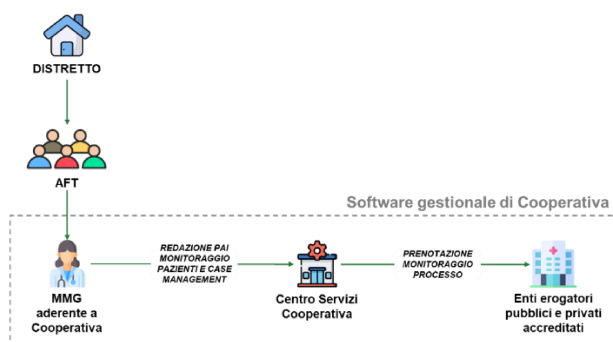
DISTRETTO

AFT

Software gestionale di Cooperativa

MMG aderente a Cooperativa

REDAZIONE PAI MONITORAGGIO PAZIENTI E CASE MANAGEMENT

Centro Servizi Cooperativa

PRENOTAZIONE MONITORAGGIO PROCESSO

Enti erogatori pubblici e privati accreditati